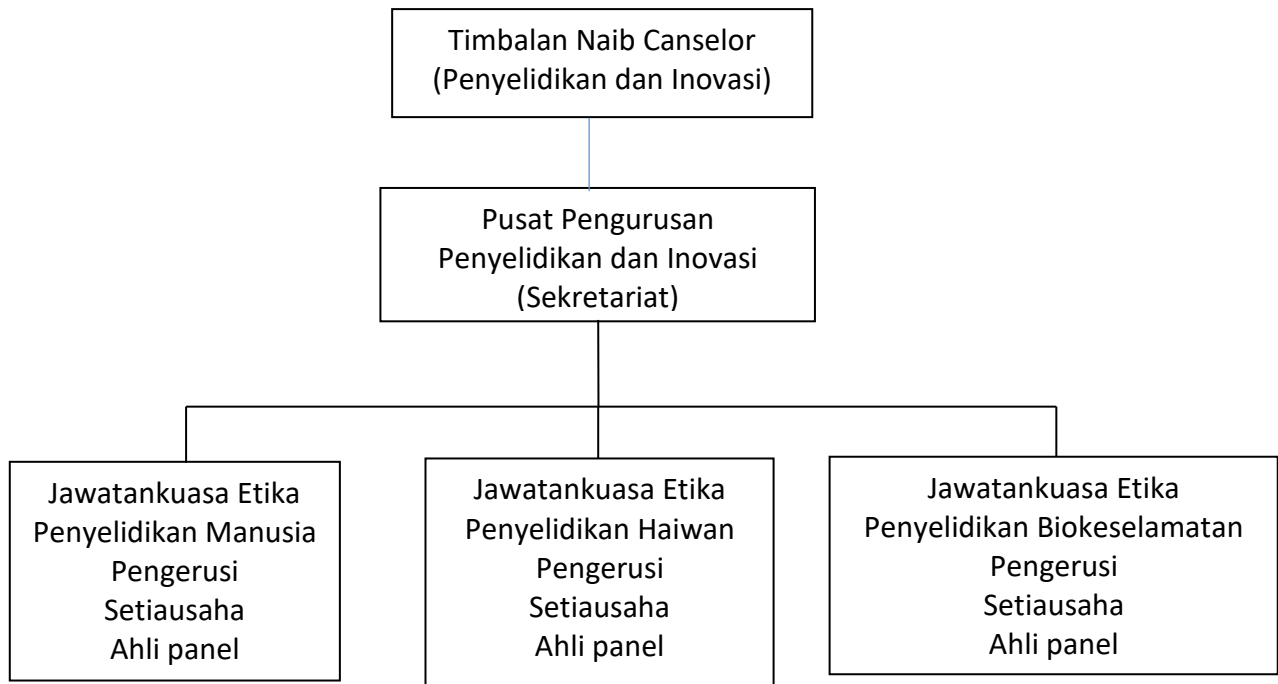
Timbalan Naib Canselor
(Penyelidikan dan Inovasi)

Pusat Pengurusan
Penyelidikan dan Inovasi
(Sekretariat)

Jawatankuasa Etika
Penyelidikan Manusia
Pengerusi
Setiausaha
Ahli panel

Jawatankuasa Etika
Penyelidikan Haiwan
Pengerusi
Setiausaha
Ahli panel

Jawatankuasa Etika
Penyelidikan Biokeselamatan
Pengerusi
Setiausaha
Ahli panel